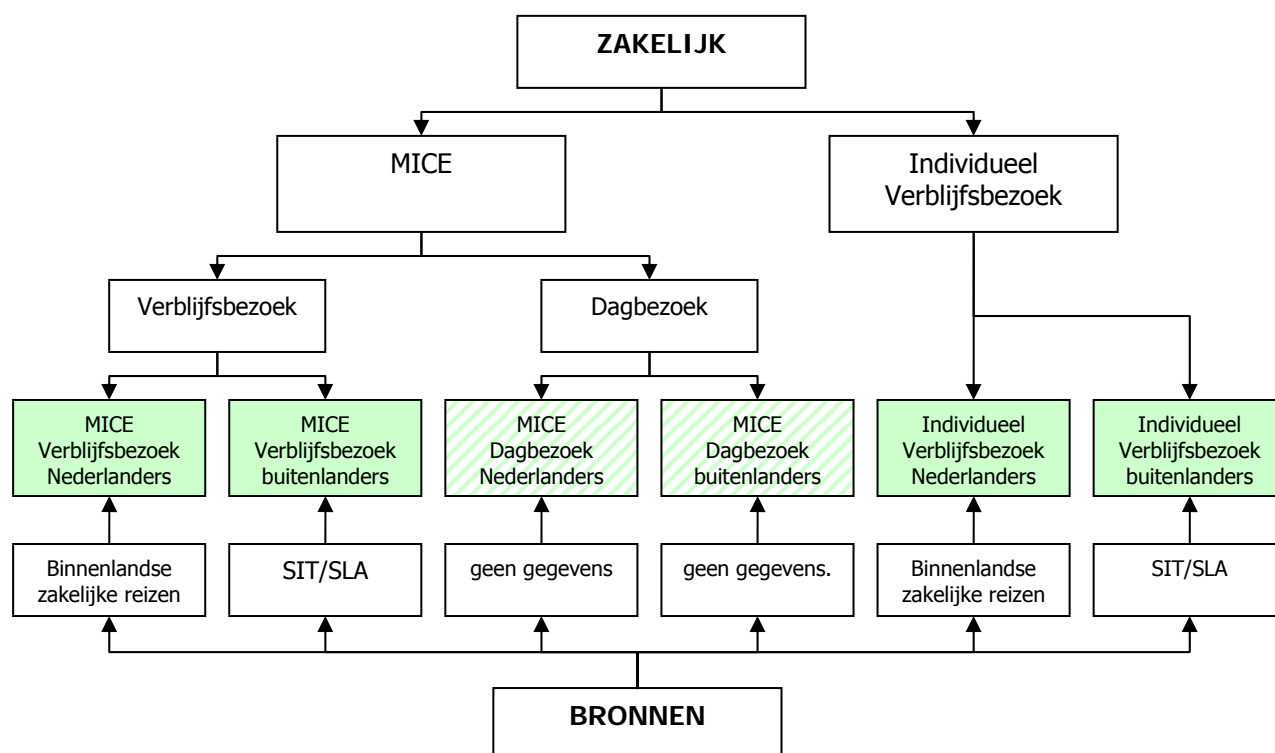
ZAKELIJK

MICE

Individueel Verblijfsbezoek

Verblijfsbezoek

Dagbezoek

MICE Verblijfsbezoek Nederlanders

MICE Verblijfsbezoek buitenlanders

MICE Dagbezoek Nederlanders

MICE Dagbezoek buitenlanders

Individueel Verblijfsbezoek Nederlanders

Individueel Verblijfsbezoek buitenlanders

Binnenlandse zakelijke reizen

SIT/SLA

geen gegevens

geen gegevens.

Binnenlandse zakelijke reizen

SIT/SLA

BRONNEN